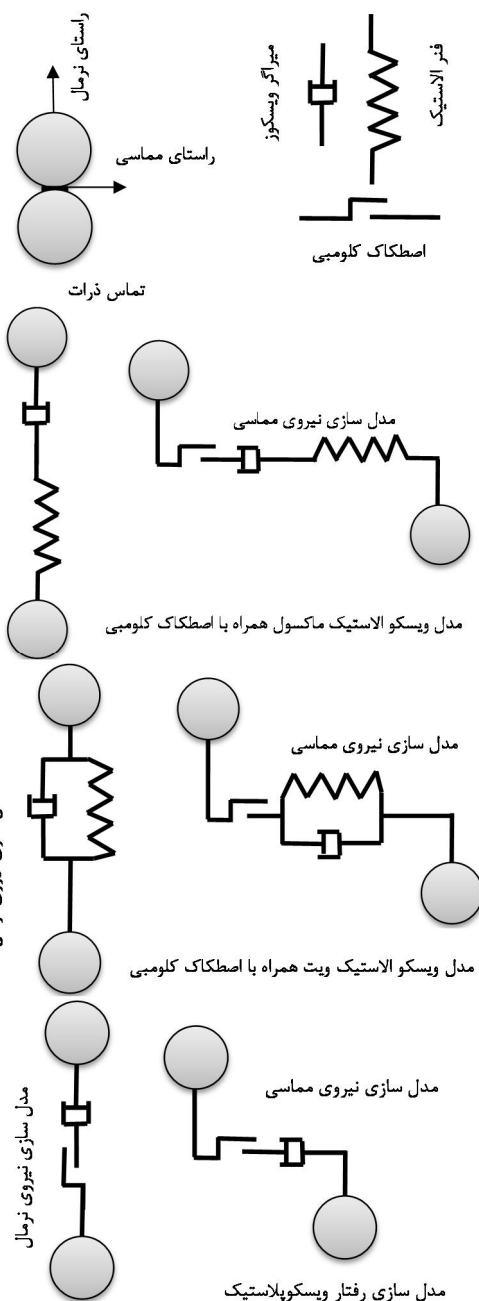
راستای نرمال

راستای مماسی

تماس ذرات

میراگر ویسکوز

فنر الاستیک

اصطکاک کلومبی

مدل سازی نیروی مماسی

مدل ویسکو الاستیک ماکسول همراه با اصطکاک کلومبی

مدل سازی نیروی مماسی

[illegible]

مدل ویسکو الاستیک ویت همراه با اصطکاک کلومبی

مدل سازی نیروی نرمال

مدل سازی نیروی مماسی

مدل سازی رفتار ویسکوپلاستیک